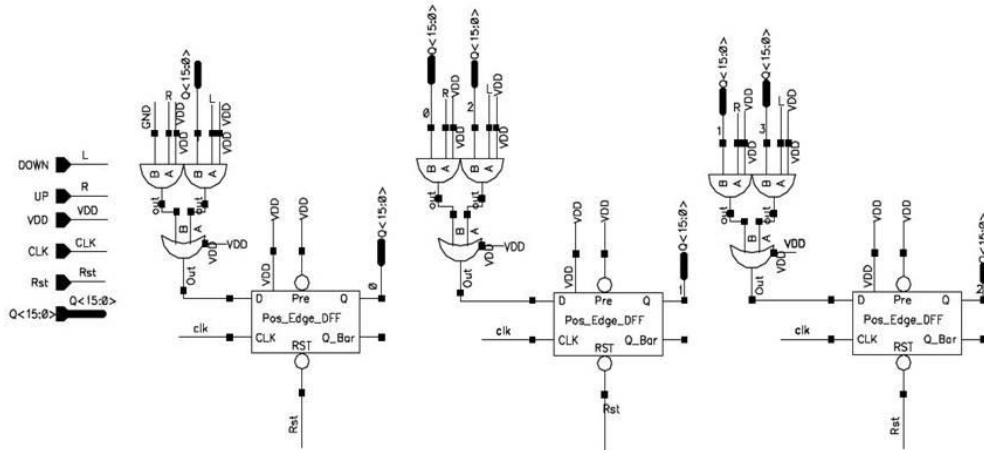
DOWN L
UP R
VDD VDD
CLK CLK
Rst Rst
Q<15:Ø> Q<15:Ø>

GND R VDD VDD Q<15:Ø> L VDD VDD
B A B A
out out
B A VDD
VDD
out
VDD VDD
Q<15:Ø>
D Pre Q Ø
Pos_Edge_DFF
clk CLK Q_Bar
RST
Rst

Q<15:Ø> Q<15:Ø>
Ø R VDD 2 L VDD
B A B A
out out
B A VDD
VDD
out
VDD VDD
Q<15:Ø>
D Pre Q 1
Pos_Edge_DFF
clk CLK Q_Bar
RST
Rst

Q<15:Ø> Q<15:Ø>
1 R VDD 3 L VDD
B A B A
out out
B A VDD
VDD
out
VDD VDD
Q<15:Ø>
D Pre Q 2
Pos_Edge_DFF
clk CLK Q_Bar
RST
Rst